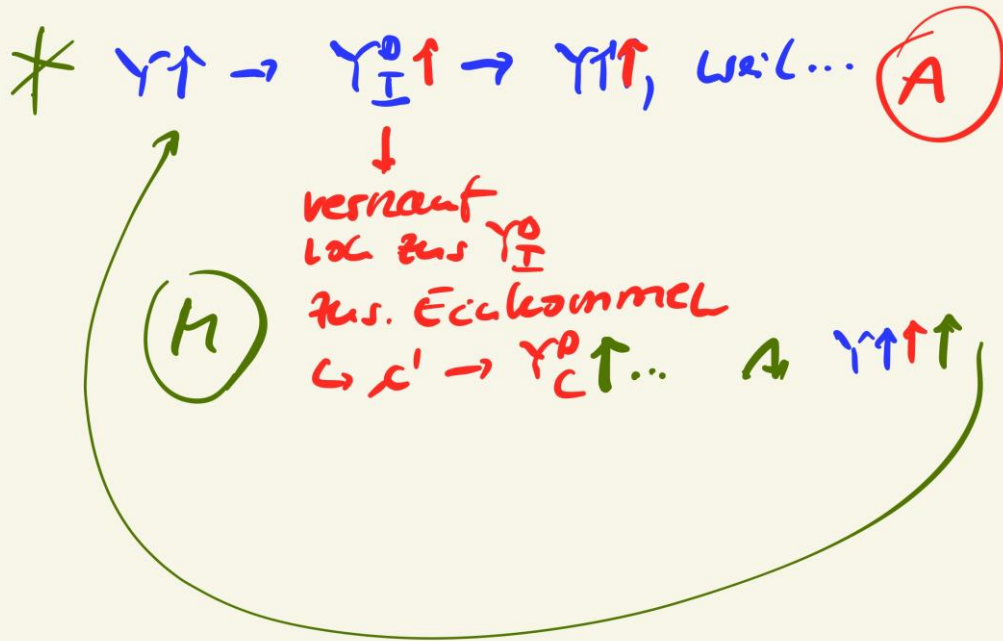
* $Y\uparrow \rightarrow Y_I^D\uparrow \rightarrow Y\uparrow\uparrow$, weil… (A)

$\downarrow$

versnauf

loc zus $Y_I^D$

zus. Einkommen

$\hookrightarrow c' \rightarrow Y_C^D\uparrow$…

(M)

A $Y\uparrow\uparrow\uparrow$